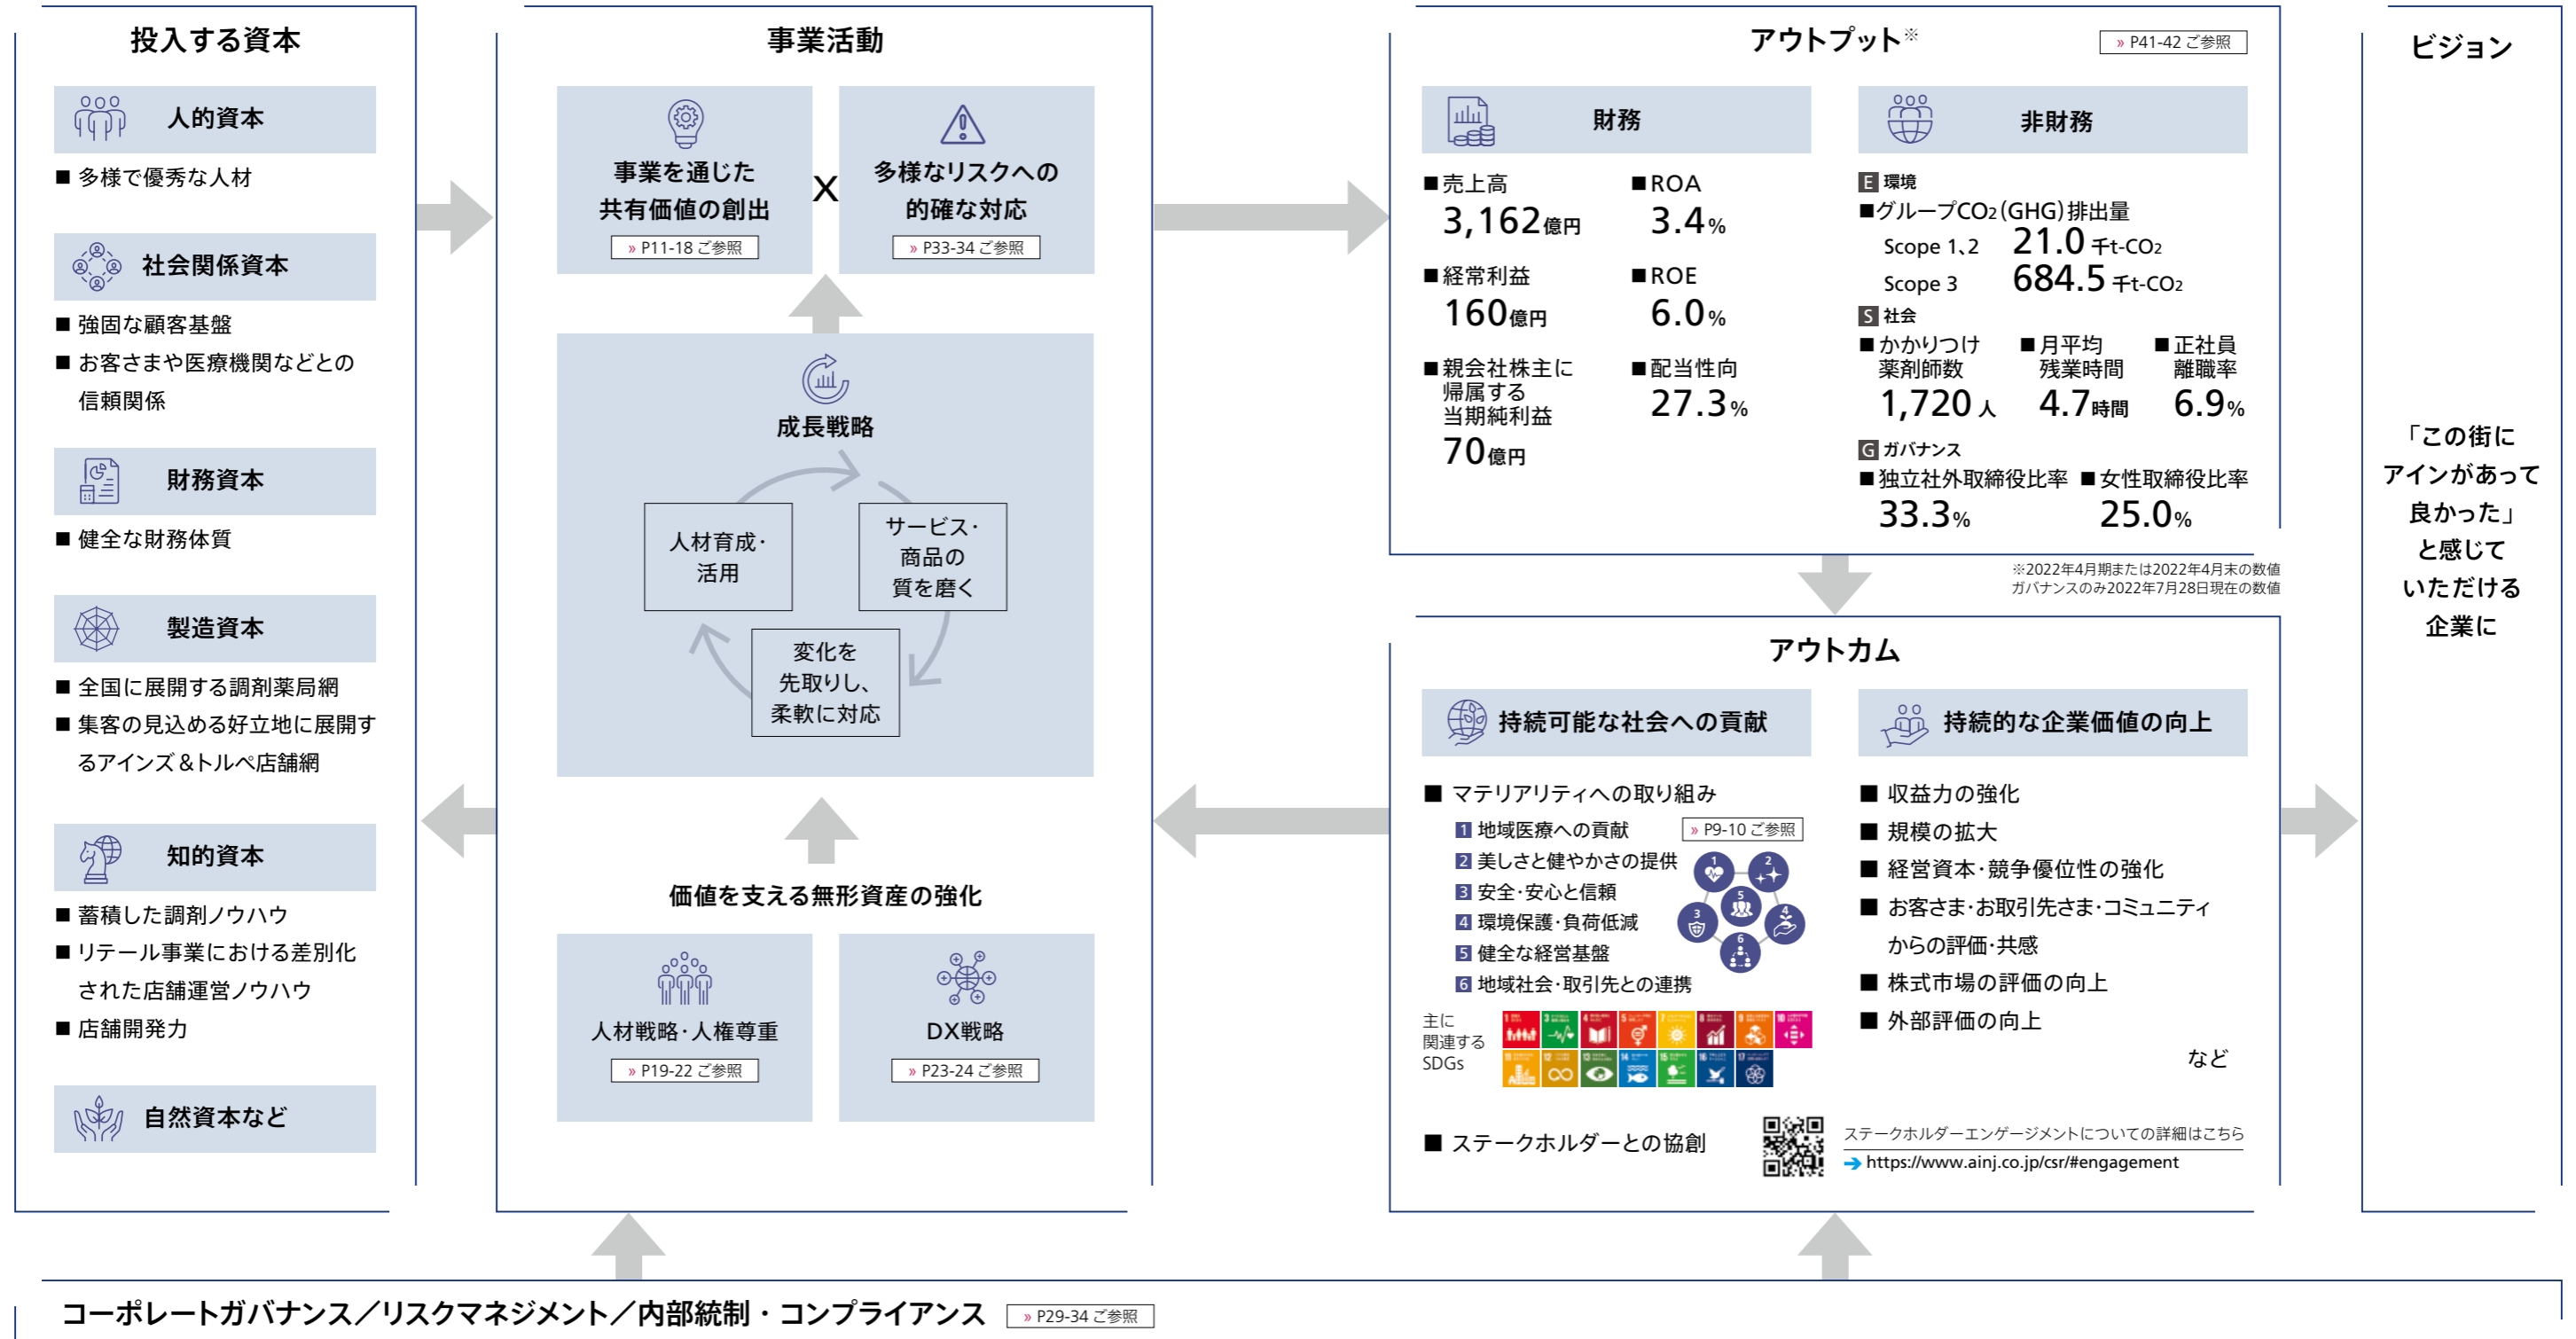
投入する資本

人的資本
■ 多様で優秀な人材

社会関係資本
■ 強固な顧客基盤
■ お客さまや医療機関などとの信頼関係

財務資本
■ 健全な財務体質

製造資本
■ 全国に展開する調剤薬局網
■ 集客の見込める好立地に展開するアインズ＆トルペ店舗網

知的資本
■ 蓄積した調剤ノウハウ
■ リテール事業における差別化された店舗運営ノウハウ
■ 店舗開発力

自然資本など

事業活動

事業を通じた共有価値の創出
» P11-18 ご参照

X

多様なリスクへの的確な対応
» P33-34 ご参照

成長戦略

人材育成・活用

サービス・商品の質を磨く

変化を先取りし、柔軟に対応

価値を支える無形資産の強化

人材戦略・人権尊重
» P19-22 ご参照

DX戦略
» P23-24 ご参照

アウトプット※
» P41-42 ご参照

財務
■売上高
3,162億円
■ROA
3.4%
■経常利益
160億円
■ROE
6.0%
■親会社株主に帰属する当期純利益
70億円
■配当性向
27.3%

非財務
E 環境
■グループ$CO_2$(GHG)排出量
Scope 1、2 21.0 千t-$CO_2$
Scope 3 684.5 千t-$CO_2$
S 社会
■かかりつけ薬剤師数
1,720人
■月平均残業時間
4.7時間
■正社員離職率
6.9%
G ガバナンス
■独立社外取締役比率
33.3%
■女性取締役比率
25.0%

※2022年4月期または2022年4月末の数値
ガバナンスのみ2022年7月28日現在の数値

アウトカム

持続可能な社会への貢献
■ マテリアリティへの取り組み
1 地域医療への貢献 » P9-10 ご参照
2 美しさと健やかさの提供
3 安全・安心と信頼
4 環境保護・負荷低減
5 健全な経営基盤
6 地域社会・取引先との連携
主に関連するSDGs

持続的な企業価値の向上
■ 収益力の強化
■ 規模の拡大
■ 経営資本・競争優位性の強化
■ お客さま・お取引先さま・コミュニティからの評価・共感
■ 株式市場の評価の向上
■ 外部評価の向上
など

■ ステークホルダーとの協創
ステークホルダーエンゲージメントについての詳細はこちら
https://www.ainj.co.jp/csr/#engagement

ビジョン

「この街にアインがあって良かった」と感じていただける企業に

コーポレートガバナンス／リスクマネジメント／内部統制・コンプライアンス » P29-34 ご参照